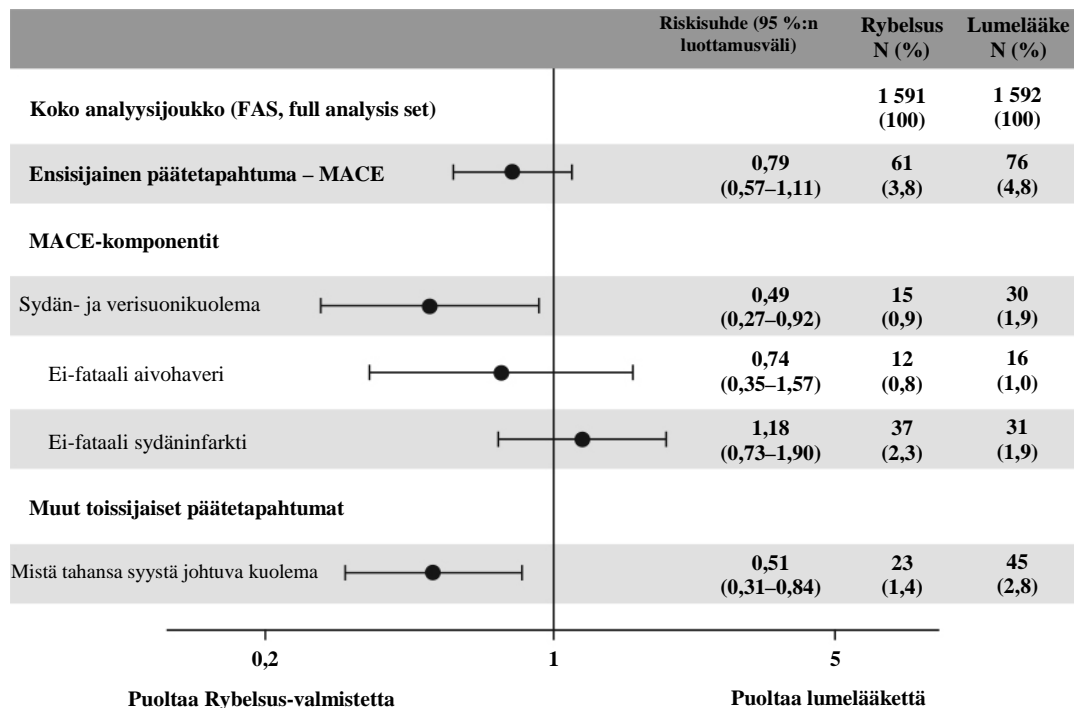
| | Riskisuhde (95 %:n luottamusväli) | Rybelsus N (%) | Lumelääke N (%) |
|---|---|---|---|
| Koko analyysijoukko (FAS, full analysis set) | | 1 591 (100) | 1 592 (100) |
| Ensisijainen päätetapahtuma – MACE | 0,79 (0,57–1,11) | 61 (3,8) | 76 (4,8) |
| MACE-komponentit | | | |
| Sydän- ja verisuonikuolema | 0,49 (0,27–0,92) | 15 (0,9) | 30 (1,9) |
| Ei-fataali aivohaveri | 0,74 (0,35–1,57) | 12 (0,8) | 16 (1,0) |
| Ei-fataali sydäninfarkti | 1,18 (0,73–1,90) | 37 (2,3) | 31 (1,9) |
| Muut toissijaiset päätetapahtumat | | | |
| Mistä tahansa syystä johtuva kuolema | 0,51 (0,31–0,84) | 23 (1,4) | 45 (2,8) |

0,2
1
5

Puoltaa Rybelsus-valmistetta
Puoltaa lumelääkettä